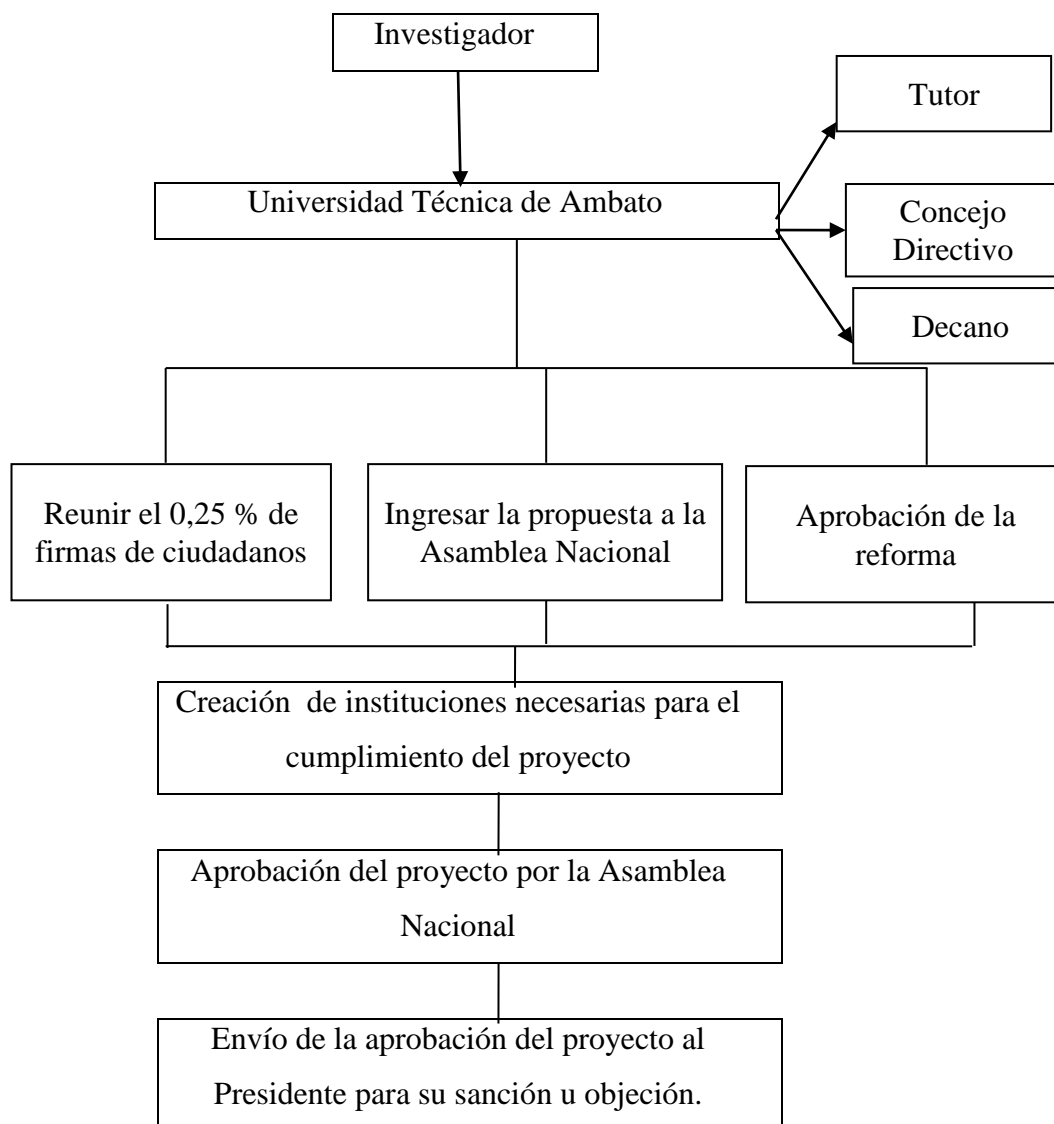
Investigador

Universidad Técnica de Ambato

Tutor

Concejo Directivo

Decano

Reunir el 0,25 % de firmas de ciudadanos

Ingresar la propuesta a la Asamblea Nacional

Aprobación de la reforma

Creación de instituciones necesarias para el cumplimiento del proyecto

Aprobación del proyecto por la Asamblea Nacional

Envío de la aprobación del proyecto al Presidente para su sanción u objeción.